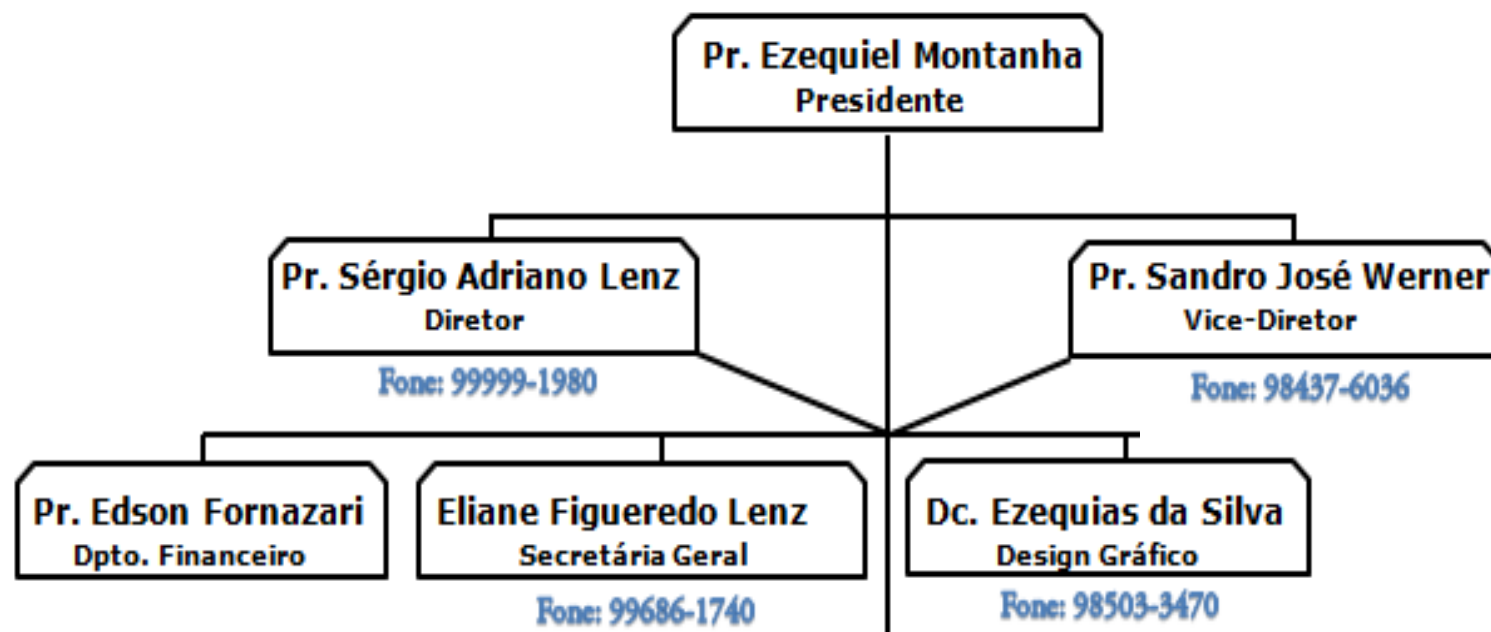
Pr. Ezequiel Montanha
Presidente

Pr. Sérgio Adriano Lenz
Diretor
Fone: 99999-1980

Pr. Sandro José Werner
Vice-Diretor
Fone: 98437-6036

Pr. Edson Fornazari
Dpto. Financeiro

Eliane Figueredo Lenz
Secretária Geral
Fone: 99686-1740

Dc. Ezequias da Silva
Design Gráfico
Fone: 98503-3470